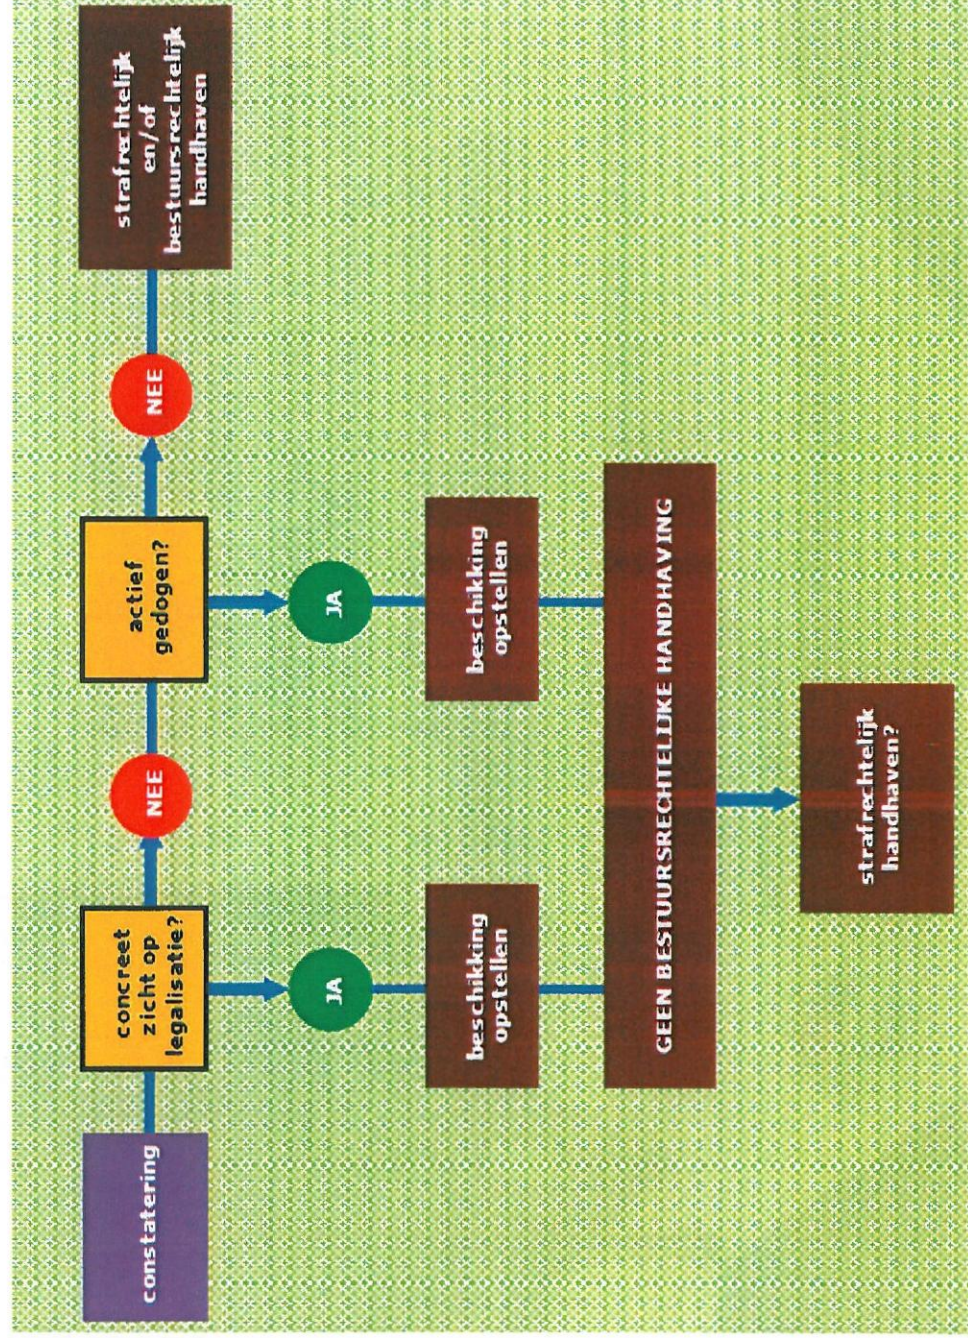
constatering

concreet zicht op legalisatie?

JA

beschikking opstellen

NEE

actief gedogen?

JA

beschikking opstellen

NEE

strafrechtelijk en/of bestuursrechtelijk handhaven

GEEN BESTUURSRECHTELIJKE HANDHAVING

strafrechtelijk handhaven?